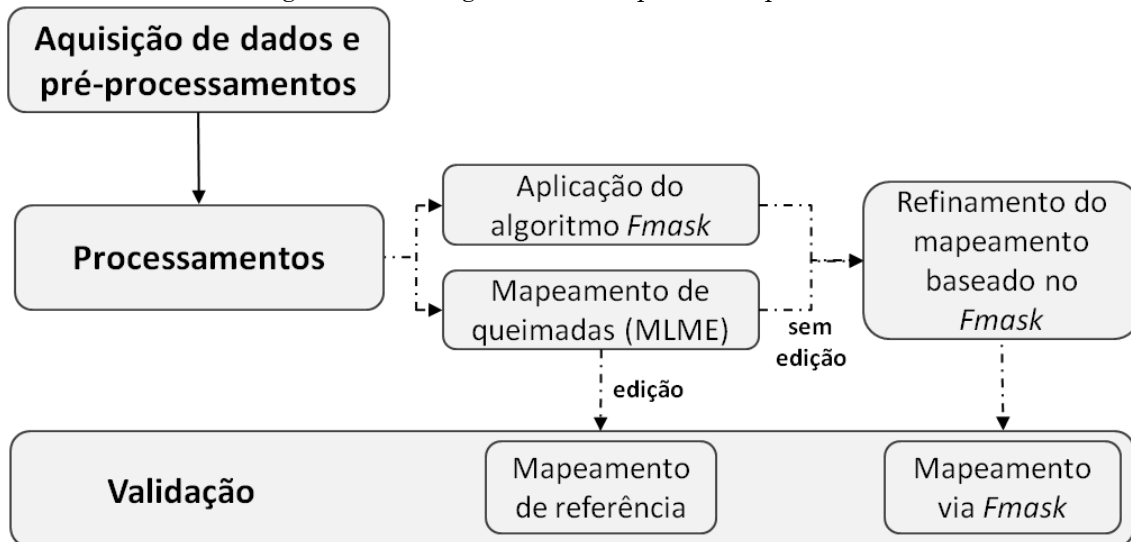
Aquisição de dados e pré-processamentos

Processamentos

Aplicação do algoritmo *Fmask*

Mapeamento de queimadas (MLME)

sem edição

Refinamento do mapeamento baseado no *Fmask*

edição

Validação

Mapeamento de referência

Mapeamento via *Fmask*